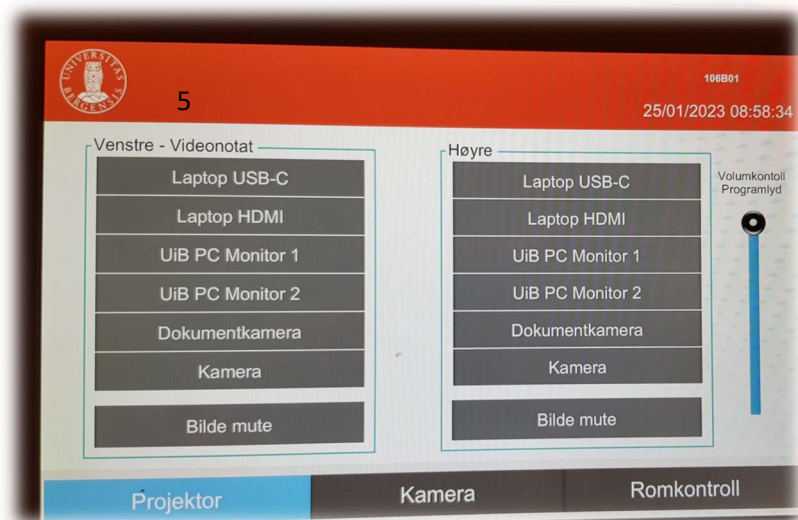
UNIVERSITAS BERGENSIS

5

106B01

25/01/2023 08:58:34

Venstre - Videonotat

Laptop USB-C

Laptop HDMI

UiB PC Monitor 1

UiB PC Monitor 2

Dokumentkamera

Kamera

Bilde mute

Høyre

Laptop USB-C

Laptop HDMI

UiB PC Monitor 1

UiB PC Monitor 2

Dokumentkamera

Kamera

Bilde mute

Volumkontoll Programlyd

Projektor

Kamera

Romkontroll